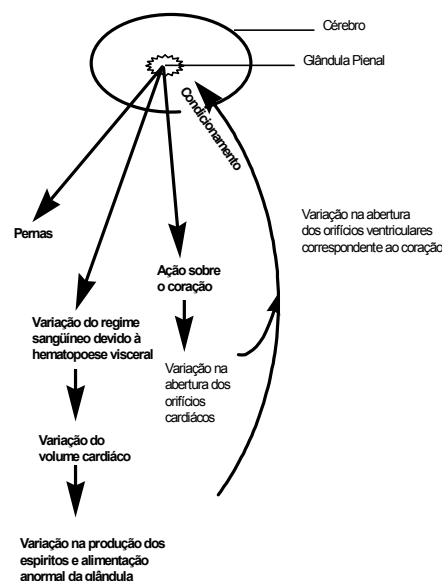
Cérebro

Glândula Pienal

Condicionamento

Variação na abertura dos orifícios ventriculares correspondente ao coração

Pernas

Ação sobre o coração

Variação do regime sangüíneo devido à hematopoese visceral

Variação na abertura dos orifícios cardíacos

Variação do volume cardíaco

Variação na produção dos espiritos e alimentação anormal da glândula